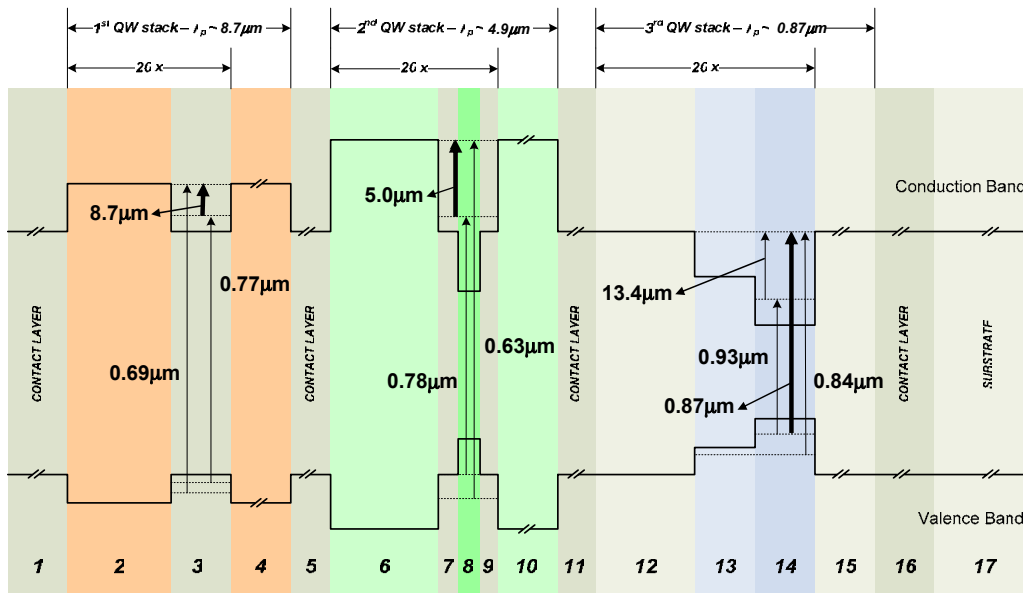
$1^{st}$ QW stack – $\lambda_p$ ~ 8.7μm

$2^{nd}$ QW stack – $\lambda_p$ ~ 4.9μm

$3^{rd}$ QW stack – $\lambda_p$ ~ 0.87μm

20 x

20 x

20 x

Conduction Band

8.7μm

5.0μm

0.77μm

13.4μm

CONTACT LAYER

CONTACT LAYER

CONTACT LAYER

CONTACT LAYER

SUBSTRATE

0.69μm

0.78μm

0.63μm

0.93μm

0.84μm

0.87μm

Valence Band

1 2 3 4 5 6 7 8 9 10 11 12 13 14 15 16 17